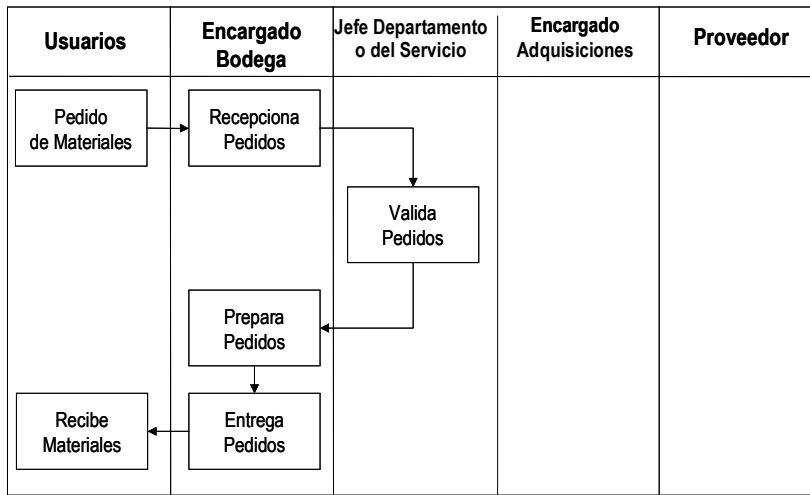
Usuarios

Encargado Bodega

Jefe Departamento o del Servicio

Encargado Adquisiciones

Proveedor

Pedido de Materiales

Recepciona Pedidos

Valida Pedidos

Prepara Pedidos

Entrega Pedidos

Recibe Materiales